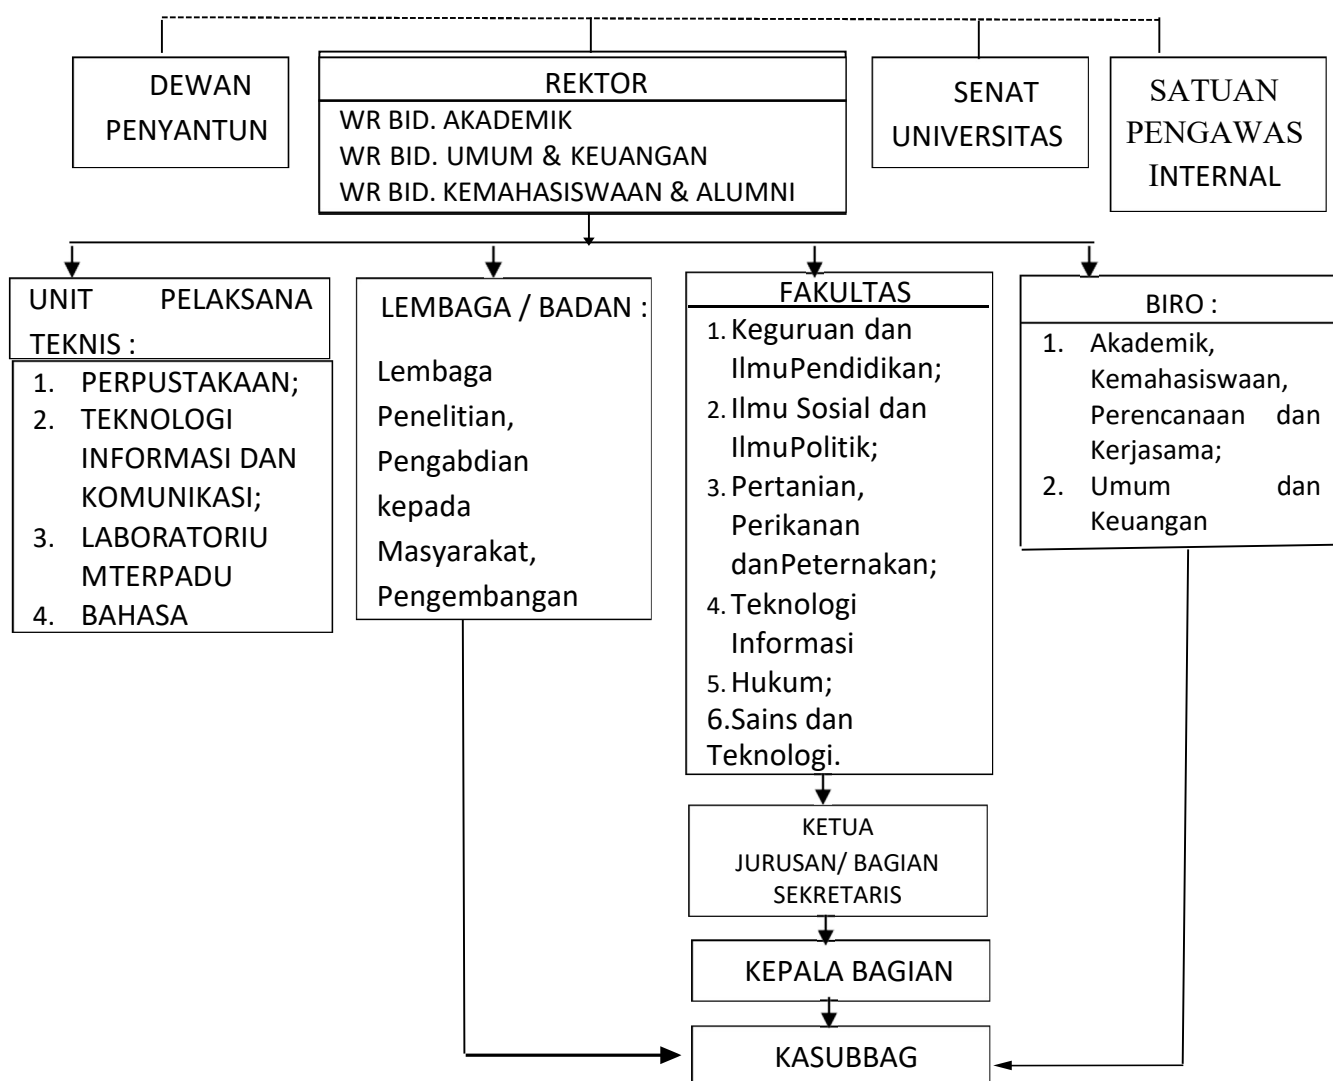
DEWAN PENYANTUN

REKTOR
WR BID. AKADEMIK
WR BID. UMUM & KEUANGAN
WR BID. KEMAHASISWAAN & ALUMNI

SENAT UNIVERSITAS

SATUAN PENGAWAS INTERNAL

UNIT PELAKSANA TEKNIS :
1. PERPUSTAKAAN;
2. TEKNOLOGI INFORMASI DAN KOMUNIKASI;
3. LABORATORIU MTERPADU
4. BAHASA

LEMBAGA / BADAN :
Lembaga Penelitian, Pengabdian kepada Masyarakat, Pengembangan

FAKULTAS
1. Keguruan dan IlmuPendidikan;
2. Ilmu Sosial dan IlmuPolitik;
3. Pertanian, Perikanan danPeternakan;
4. Teknologi Informasi
5. Hukum;
6.Sains dan Teknologi.

BIRO :
1. Akademik, Kemahasiswaan, Perencanaan dan Kerjasama;
2. Umum dan Keuangan

KETUA
JURUSAN/ BAGIAN
SEKRETARIS

KEPALA BAGIAN

KASUBBAG